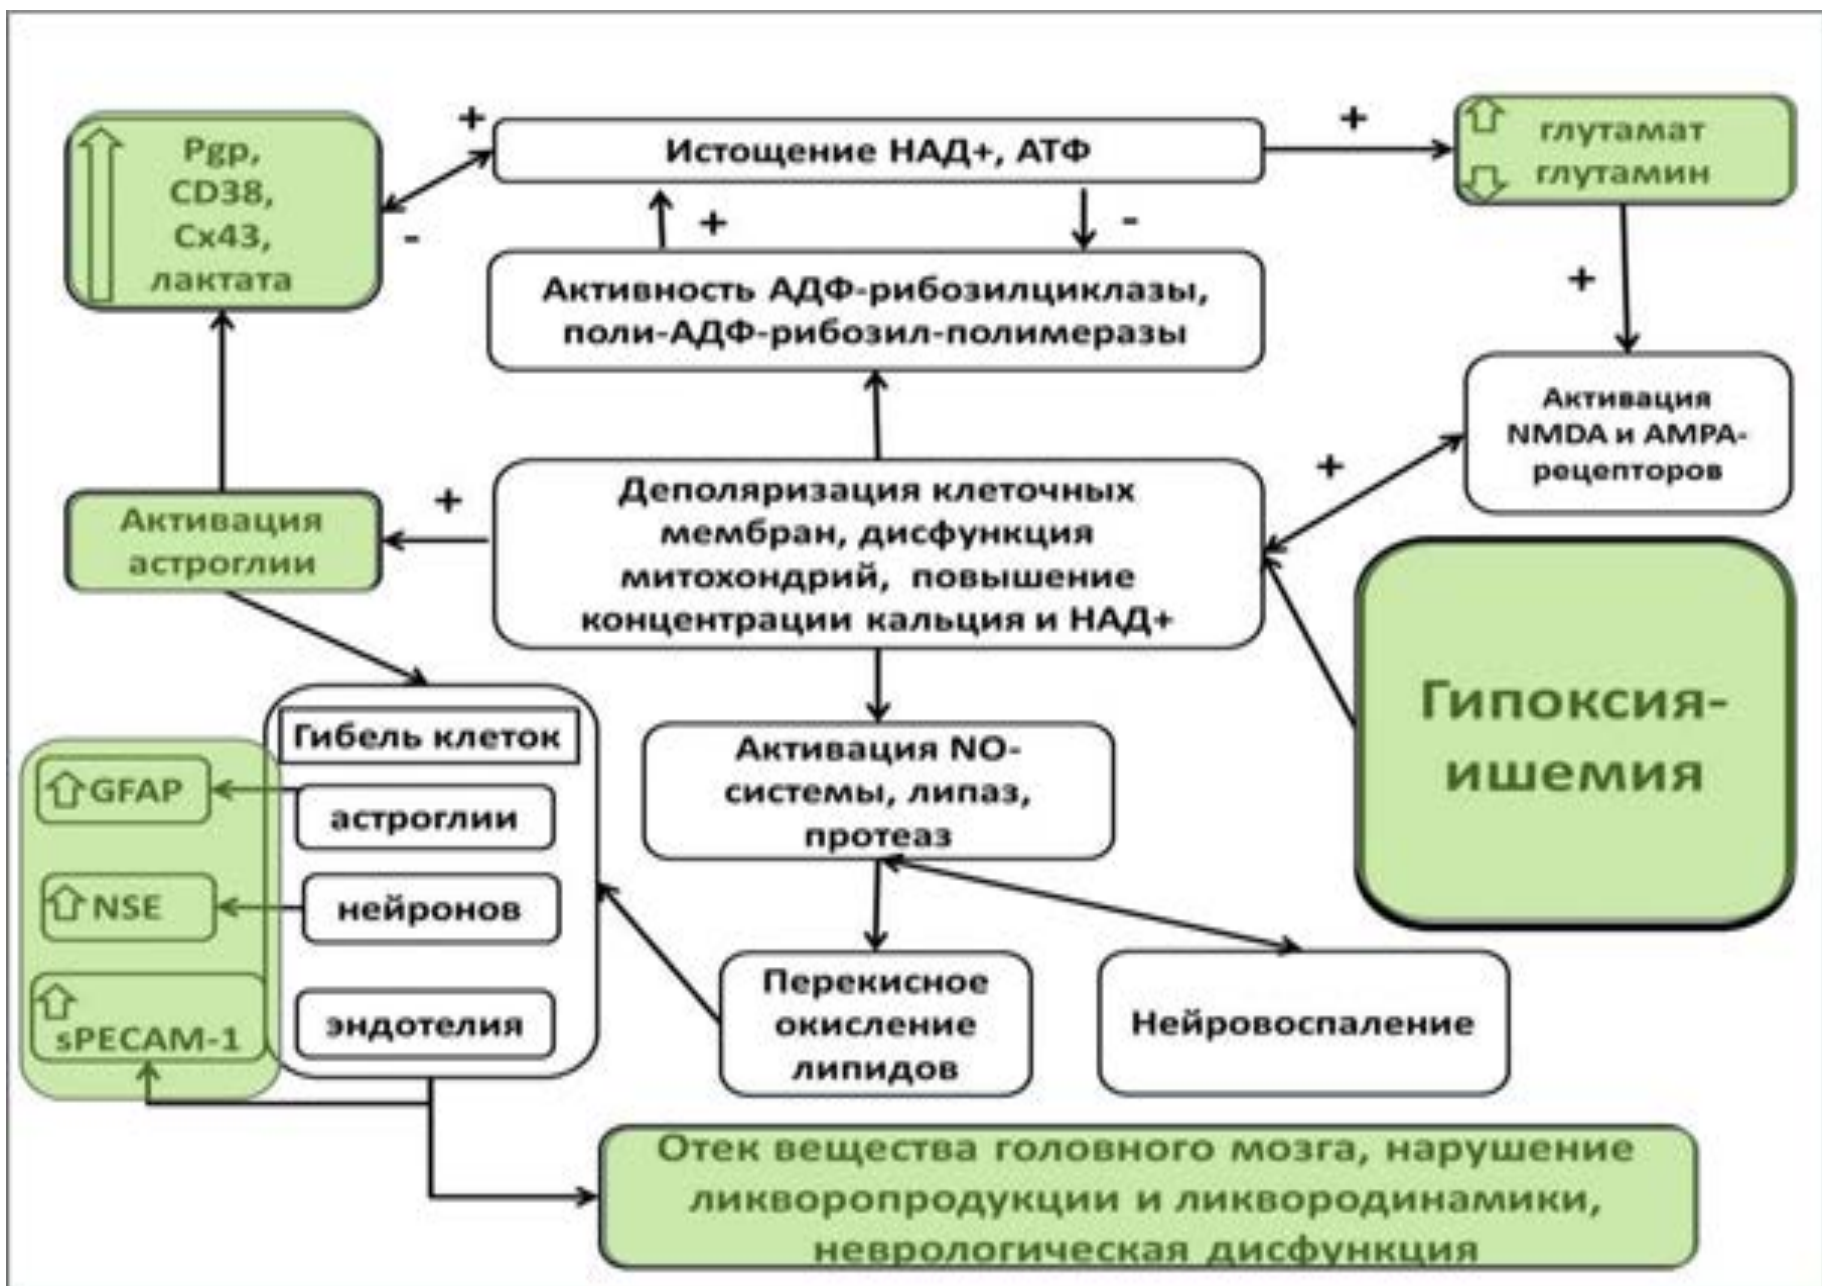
Pgp,
CD38,
Cx43,
лактата

+

-

Истощение НАД+, АТФ

+

глутамат
глутамин

+

-

Активность АДФ-рибозилциклазы, поли-АДФ-рибозил-полимеразы

+

Активация NMDA и AMPA-рецепторов

+

Активация астроглии

+

Деполяризация клеточных мембран, дисфункция митохондрий, повышение концентрации кальция и НАД+

Гипоксия-ишемия

Гибель клеток

GFAP

астроглии

NSE

нейронов

sPECAM-1

эндотелия

Активация NO-системы, липаз, протеаз

Перекисное окисление липидов

Нейровоспаление

Отек вещества головного мозга, нарушение ликворопродукции и ликproducing ликвородинамики, неврологическая дисфункция